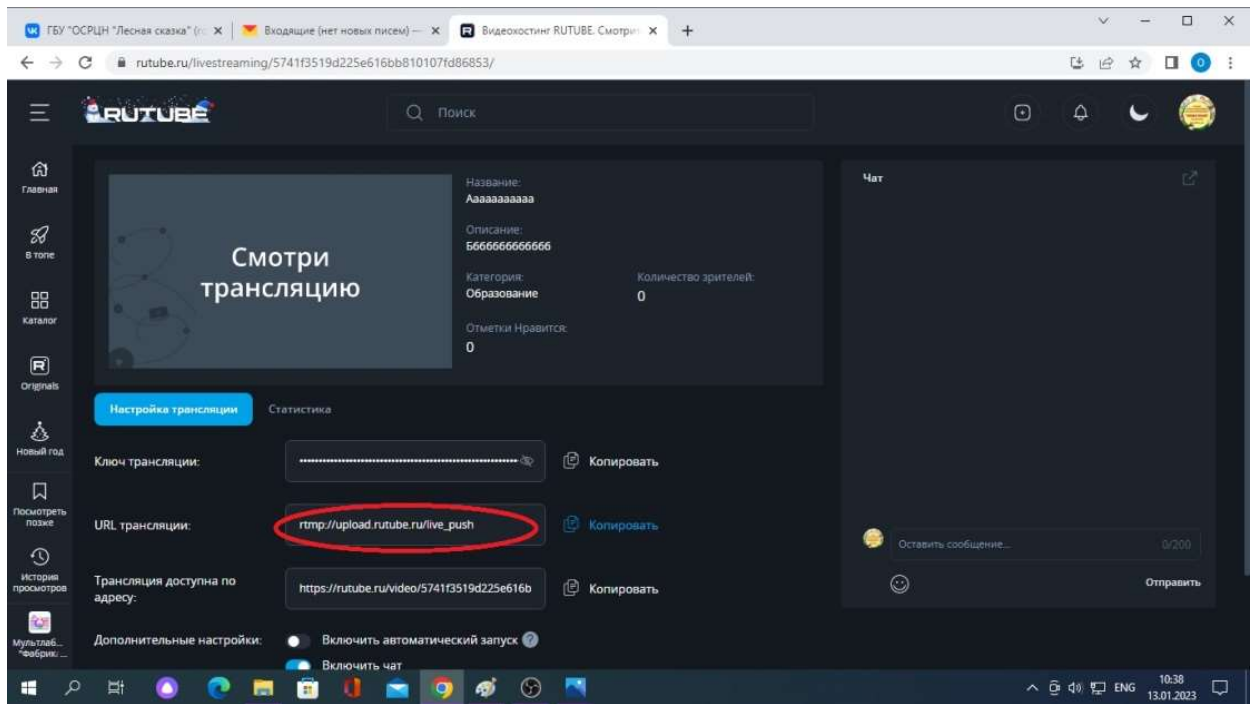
ГБУ "ОСРЦН "Лесная сказка" (г × | Входящие (нет новых писем) — × | Видеохостинг RUTUBE. Смотри ×

rutube.ru/livestreaming/5741f3519d225e616bb810107fd86853/

RUTUBE

Поиск

Главная

В топе

Каталог

Originals

Новый год

Посмотреть позже

История просмотров

Мультлаб... "Фабрик..."

Смотри трансляцию

Название:
Аааааааааа

Описание:
Бббббббббббб

Категория:
Образование

Количество зрителей:
0

Отметки Нравится:
0

Чат

Настройка трансляции | Статистика

Ключ трансляции: | •••••••••••••••••••••••••••••••••••••••••••• | Копировать

URL трансляции: | rtmp://upload.rutube.ru/live_push | Копировать

Трансляция доступна по адресу: | https://rutube.ru/video/5741f3519d225e616b | Копировать

Дополнительные настройки: Включить автоматический запуск ?

Включить чат

Оставить сообщение... 0/200

Отправить

ENG 10:38 13.01.2023